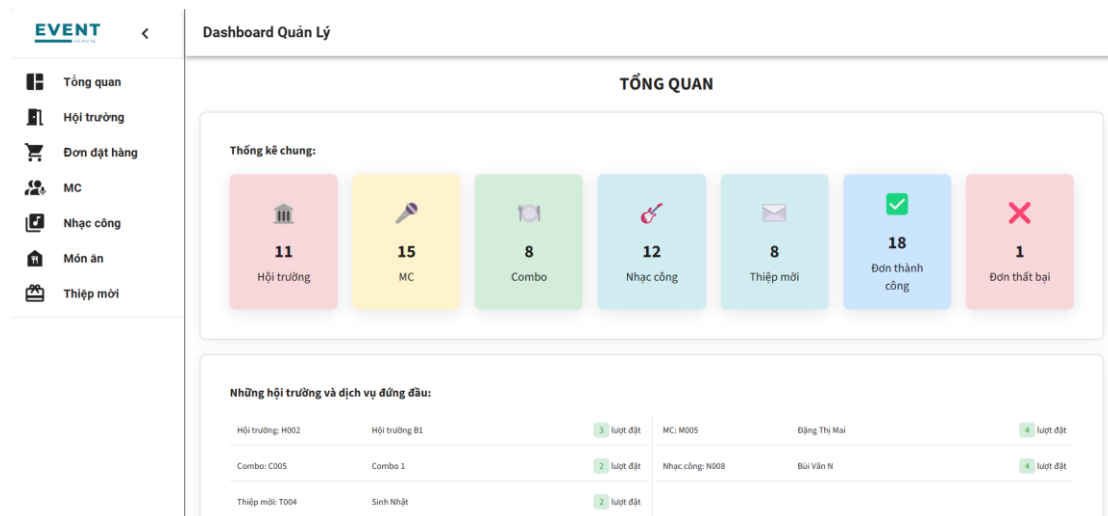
EVENT
<

Tổng quan
Hội trường
Đơn đặt hàng
MC
Nhạc công
Món ăn
Thiệp mời

Dashboard Quản Lý

TỔNG QUAN

Thống kê chung:

11
Hội trường

15
MC

8
Combo

12
Nhạc công

8
Thiệp mời

18
Đơn thành công

1
Đơn thất bại

Những hội trường và dịch vụ đứng đầu:

| | | | | | |
|---|---|---|---|---|---|
| Hội trường: H002 | Hội trường B1 | 3 lượt đặt | MC: M005 | Đặng Thị Mai | 4 lượt đặt |
| Combo: C005 | Combo 1 | 2 lượt đặt | Nhạc công: N008 | Bùi Văn N | 4 lượt đặt |
| Thiệp mời: T004 | Sinh Nhật | 2 lượt đặt | | | |